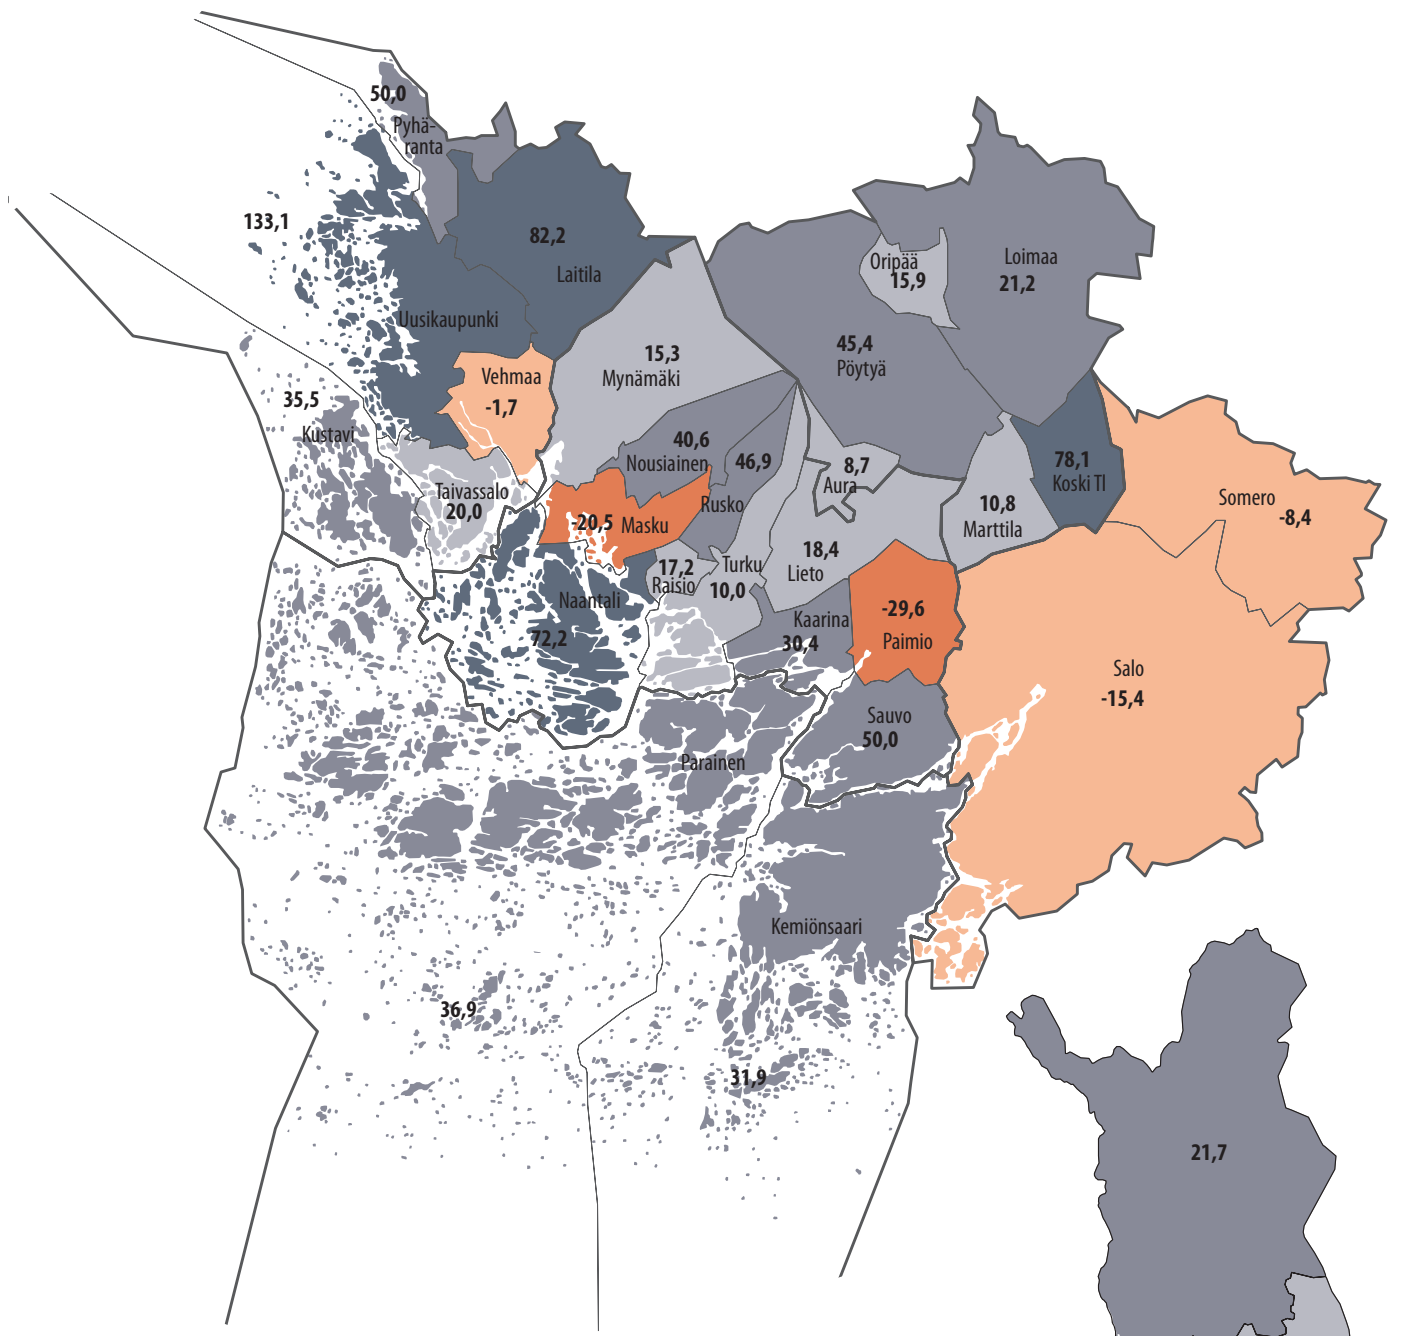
50,0
Pyhäranta
133,1
82,2
Laitila
Oripää
15,9
Loimaa
21,2
Uusikaupunki
15,3
Mynämäki
45,4
Pöytyä
Vehmaa
-1,7
35,5
Kustavi
40,6
Nousiainen
46,9
8,7
Aura
78,1
Koski Tl
Somero
-8,4
Taivassalo
20,0
-20,5
Masku
Rusko
10,8
Marttila
17,2
Raisio
Turku
10,0
18,4
Lieto
Naantali
-29,6
Paimio
72,2
Kaarina
30,4
Salo
-15,4
Sauvo
50,0
Parainen
Kemiönsaari
36,9
31,9
21,7